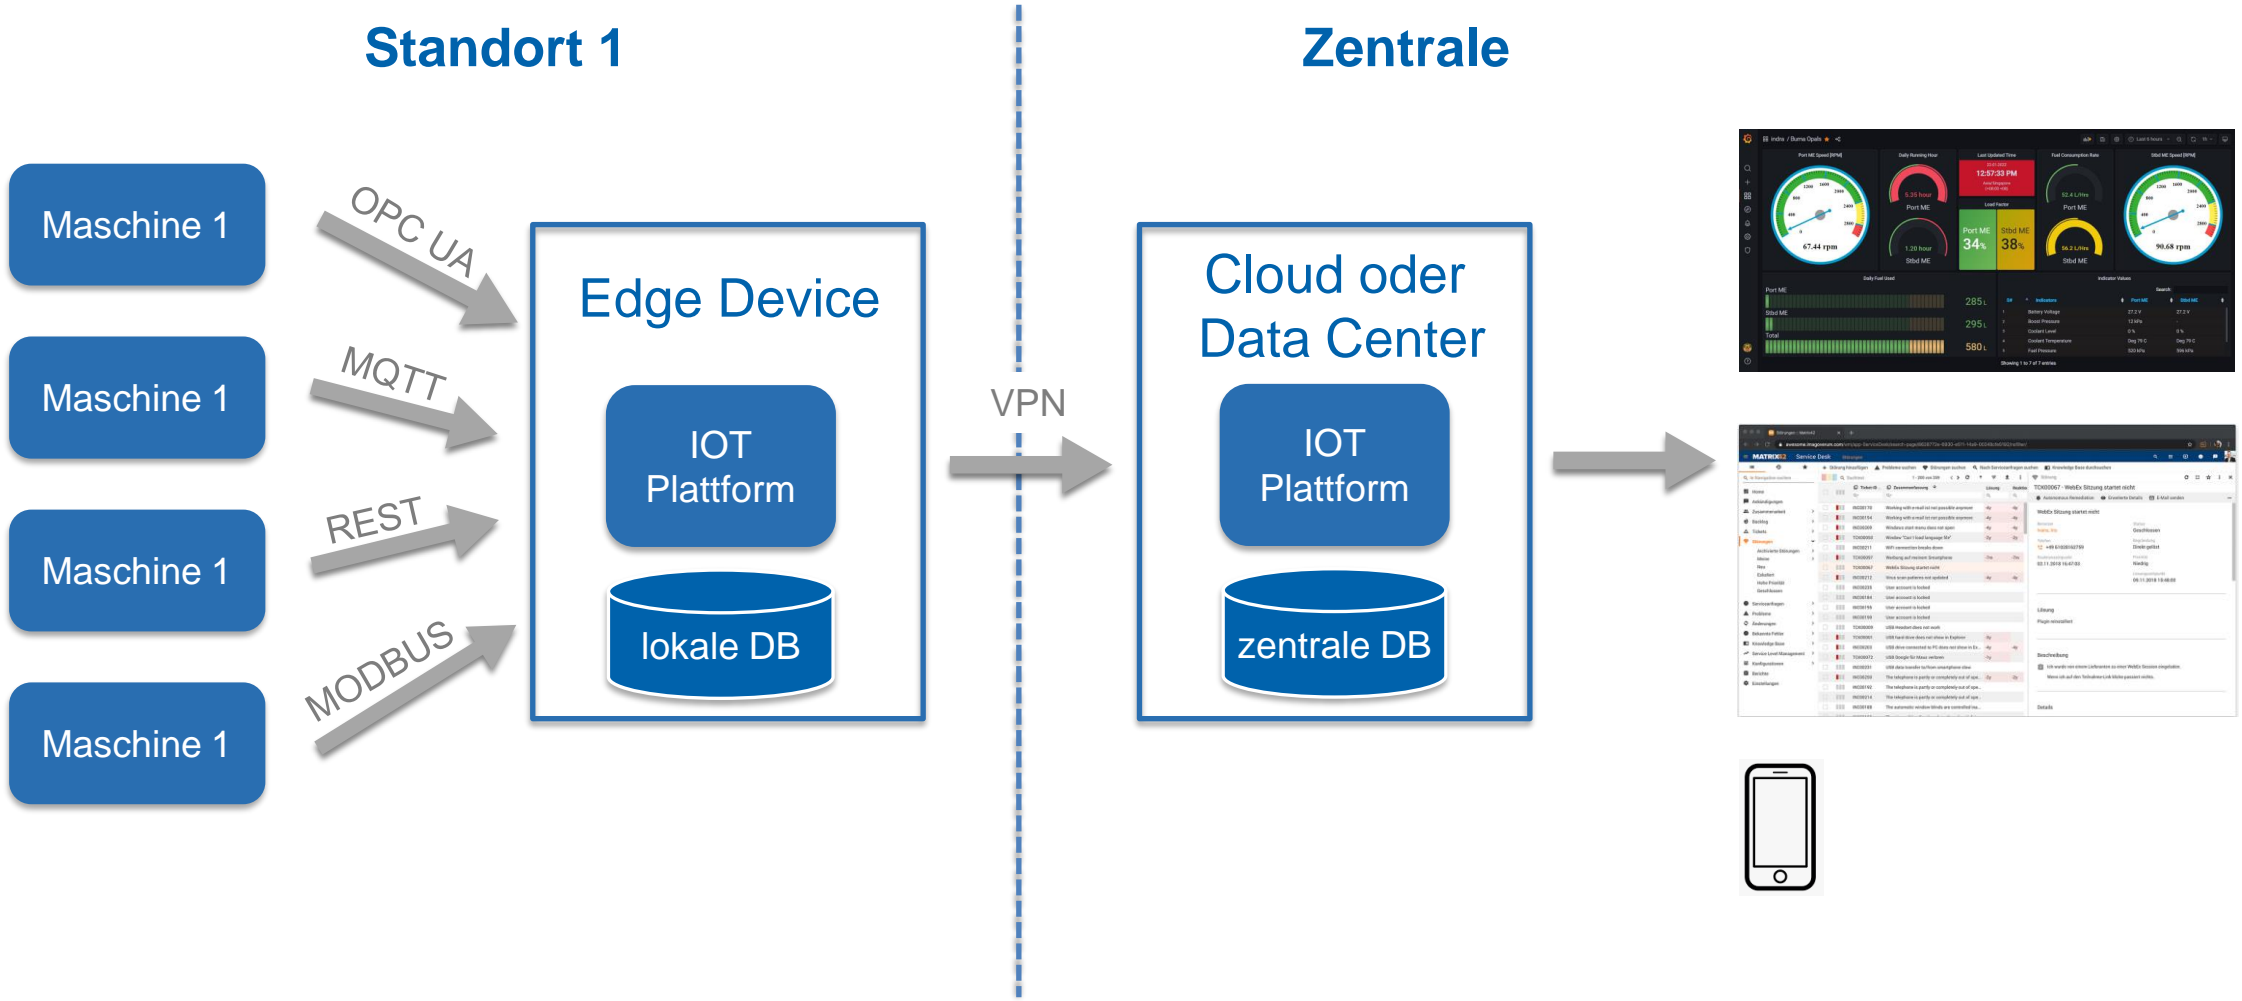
Standort 1

Zentrale

Maschine 1

Maschine 1

Maschine 1

Maschine 1

OPC UA

MQTT

REST

MODBUS

Edge Device

IOT Plattform

lokale DB

VPN

Cloud oder Data Center

IOT Plattform

zentrale DB

12:57:33 PM

67.44 rpm

90.68 rpm

34%

38%

285 L

295 L

580 L

MATRIX42

Service Desk